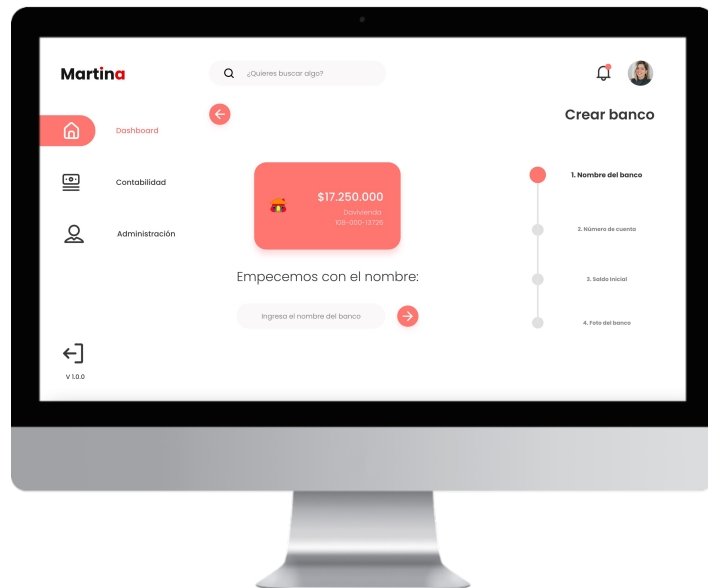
Martina

¿Quieres buscar algo?

Dashboard

Contabilidad

Administración

V 1.0.0

Crear banco

$17.250.000
Davivienda
106-000-13726

Empecemos con el nombre:

Ingresa el nombre del banco

1. Nombre del banco

2. Número de cuenta

3. Saldo inicial

4. Foto del banco